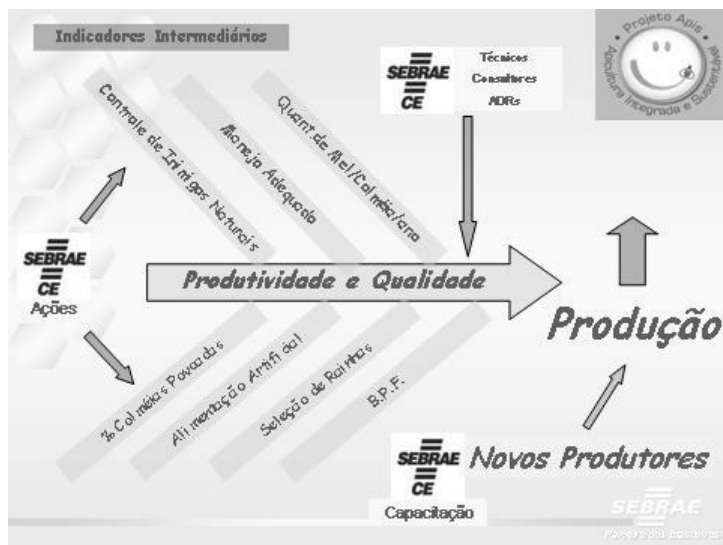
Indicadores Intermediários

Projeto Apis
Apicultura Integrada e Sustentável

SEBRAE
CE
Técnicos
Consultores
ADRs

Controle de Inimigos Naturais

Manejo Adequado

Quant. de Mel/Colméia/ano

SEBRAE
CE
Ações

Produtividade e Qualidade

Produção

% Colméias Povoadas

Alimentação Artificial

Seleção de Rainhas

B.P.F.

SEBRAE
CE
Capacitação

Novos Produtores

SEBRAE
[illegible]